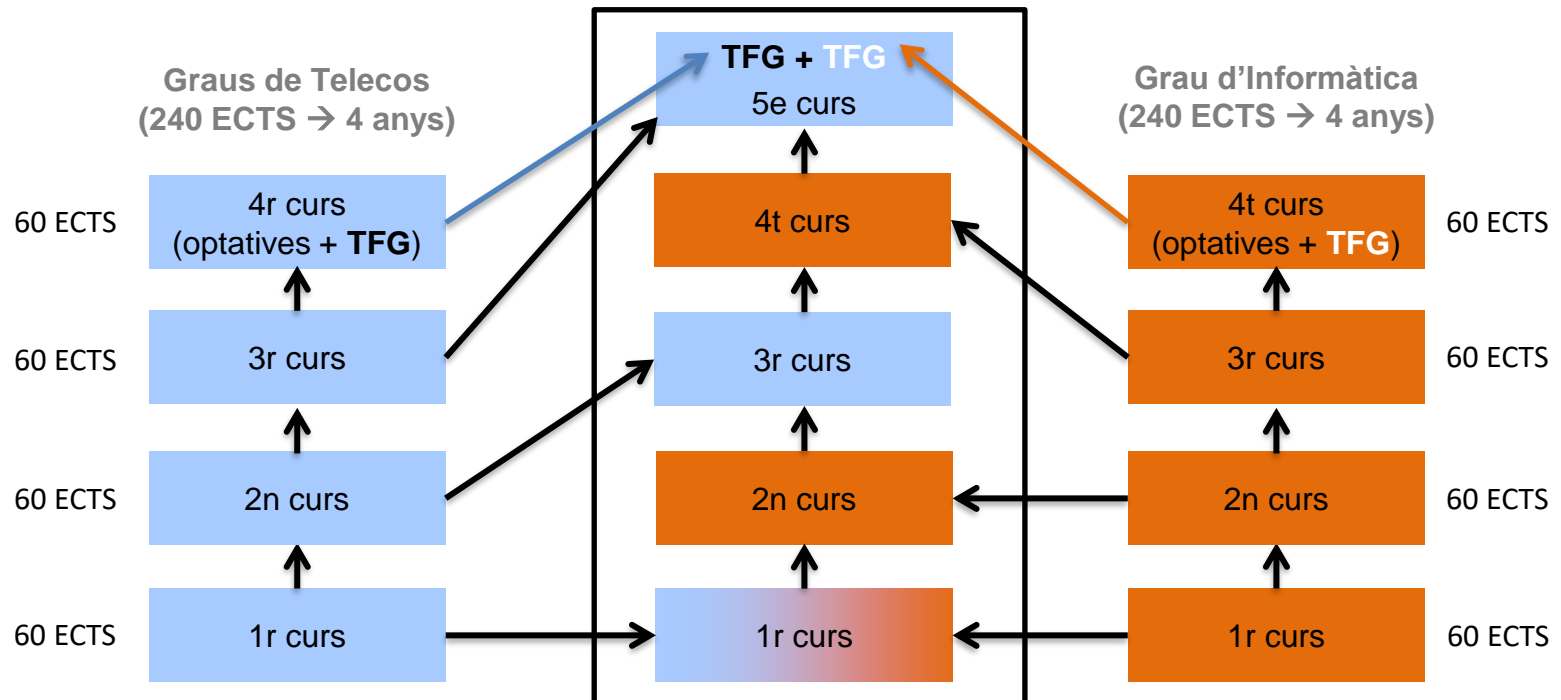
Graus de Telecos
(240 ECTS → 4 anys)

60 ECTS
4r curs
(optatives + TFG)

60 ECTS
3r curs

60 ECTS
2n curs

60 ECTS
1r curs

TFG + TFG
5e curs

4t curs

3r curs

2n curs

1r curs

Grau d'Informàtica
(240 ECTS → 4 anys)

4t curs
(optatives + TFG)
60 ECTS

3r curs
60 ECTS

2n curs
60 ECTS

1r curs
60 ECTS